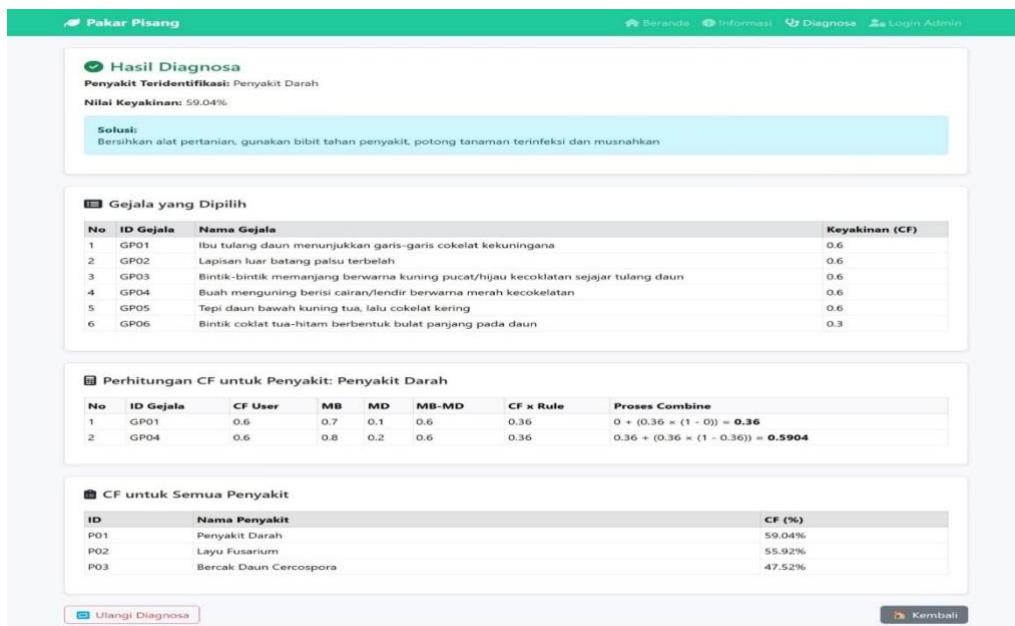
Pakar Pisang

Beranda Informasi Diagnosa Login Admin

Hasil Diagnosa

Penyakit Teridentifikasi: Penyakit Darah

Nilai Keyakinan: 59.04%

Solusi:
Bersihkan alat pertanian, gunakan bibit tahan penyakit, potong tanaman terinfeksi dan musnahkan

Gejala yang Dipilih

| No | ID Gejala | Nama Gejala | Keyakinan (CF) |
|---|---|---|---|
| 1 | GP01 | Ibu tulang daun menunjukkan garis-garis cokelat kekuningana | 0.6 |
| 2 | GP02 | Lapisan luar batang palsu terbelah | 0.6 |
| 3 | GP03 | Bintik-bintik memanjang berwarna kuning pucat/hijau kecoklatan sejajar tulang daun | 0.6 |
| 4 | GP04 | Buah menguning berisi cairan/lendir berwarna merah kecokelatan | 0.6 |
| 5 | GP05 | Tepi daun bawah kuning tua, lalu cokelat kering | 0.6 |
| 6 | GP06 | Bintik coklat tua-hitam berbentuk bulat panjang pada daun | 0.3 |

Perhitungan CF untuk Penyakit: Penyakit Darah

| No | ID Gejala | CF User | MB | MD | MB-MD | CF x Rule | Proses Combine |
|---|---|---|---|---|---|---|---|
| 1 | GP01 | 0.6 | 0.7 | 0.1 | 0.6 | 0.36 | 0 + (0.36 × (1 - 0)) = **0.36** |
| 2 | GP04 | 0.6 | 0.8 | 0.2 | 0.6 | 0.36 | 0.36 + (0.36 × (1 - 0.36)) = **0.5904** |

CF untuk Semua Penyakit

| ID | Nama Penyakit | CF (%) |
|---|---|---|
| P01 | Penyakit Darah | 59.04% |
| P02 | Layu Fusarium | 55.92% |
| P03 | Bercak Daun Cercospora | 47.52% |

Ulangi Diagnosa

Kembali